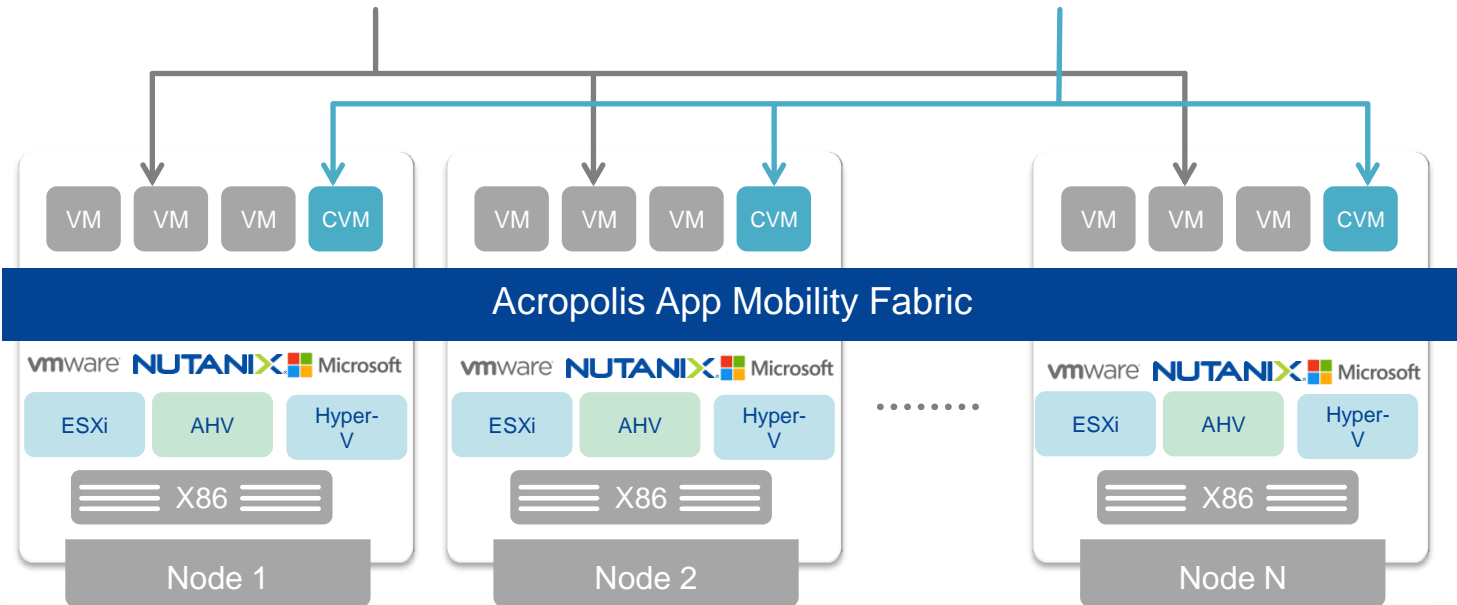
VM VM VM CVM

VM VM VM CVM

VM VM VM CVM

Acropolis App Mobility Fabric

vmware NUTANIX Microsoft

ESXi AHV Hyper-V

X86

Node 1

vmware NUTANIX Microsoft

ESXi AHV Hyper-V

X86

Node 2

vmware NUTANIX Microsoft

ESXi AHV Hyper-V

X86

Node N